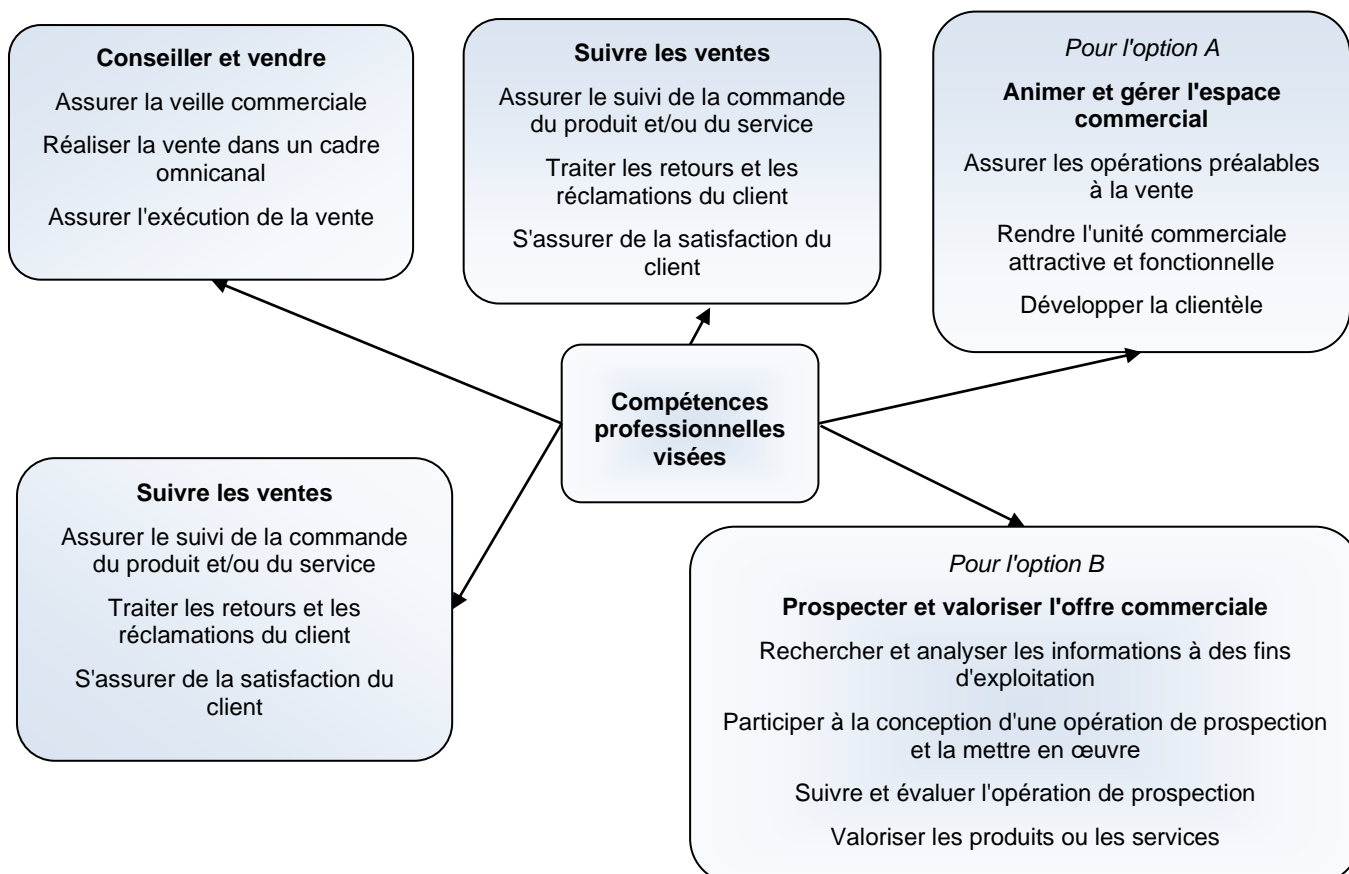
**Conseiller et vendre**

Assurer la veille commerciale

Réaliser la vente dans un cadre omnicanal

Assurer l'exécution de la vente

**Suivre les ventes**

Assurer le suivi de la commande du produit et/ou du service

Traiter les retours et les réclamations du client

S'assurer de la satisfaction du client

*Pour l'option A*

**Animer et gérer l'espace commercial**

Assurer les opérations préalables à la vente

Rendre l'unité commerciale attractive et fonctionnelle

Développer la clientèle

**Compétences professionnelles visées**

**Suivre les ventes**

Assurer le suivi de la commande du produit et/ou du service

Traiter les retours et les réclamations du client

S'assurer de la satisfaction du client

*Pour l'option B*

**Prospecter et valoriser l'offre commerciale**

Rechercher et analyser les informations à des fins d'exploitation

Participer à la conception d'une opération de prospection et la mettre en œuvre

Suivre et évaluer l'opération de prospection

Valoriser les produits ou les services